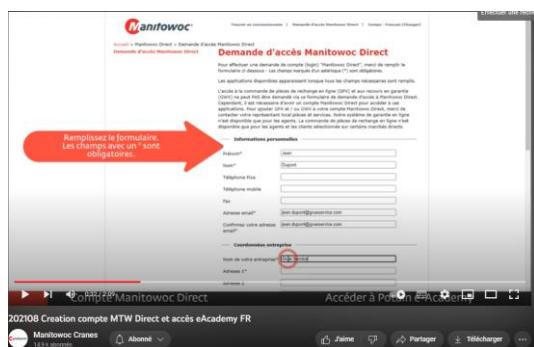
Manitowoc

Trouver un concessionnaire | Demande d'accès Manitowoc Direct | Langue : Français (Changer)

Accueil > Manitowoc Direct > Demande d'accès Manitowoc Direct

Manitowoc Direct

Demande d'accès Manitowoc Direct

Demande d'accès Manitowoc Direct

Pour effectuer une demande de compte (login) "Manitowoc Direct", merci de remplir le formulaire ci-dessous - Les champs marqués d'un astérisque (*) sont obligatoires.

Les applications disponibles apparaissent lorsque tous les champs nécessaires sont remplis.

L'accès à la commande de pièces de rechange en ligne (SPV) et aux recours en garantie (GWV) ne peut être donné via ce formulaire de demande d'accès à Manitowoc Direct. Cependant, il est nécessaire d'avoir un compte Manitowoc Direct pour accéder à ces applications. Pour ajouter SPV et / ou GWV à votre compte Manitowoc Direct, merci de contacter votre représentant local pièces et services. Notre système de garantie en ligne n'est disponible que pour les agents. Le système de commande de pièces de rechange en ligne n'est disponible que pour les agents et les clients sélectionnés sur certains marchés directs.

Remplissez le formulaire. Les champs avec un * sont obligatoires.

Informations personnelles

Prénom* Jean

Nom* Dupont

Téléphone Fixe

Téléphone mobile

Fax

Adresse email* jean.dupont@yoaservice.com

Confirmez votre adresse email* jean.dupont@yoaservice.com

Coordonnées entreprise

Nom de votre entreprise* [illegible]

Adresse 1*

Adresse 2

Compte Manitowoc Direct

Accéder à Portail eAcademy

202108 Creation compte MTW Direct et accès eAcademy FR

Manitowoc Cranes
14,9 k abonnés

Abonné

J'aime

Partager

Télécharger